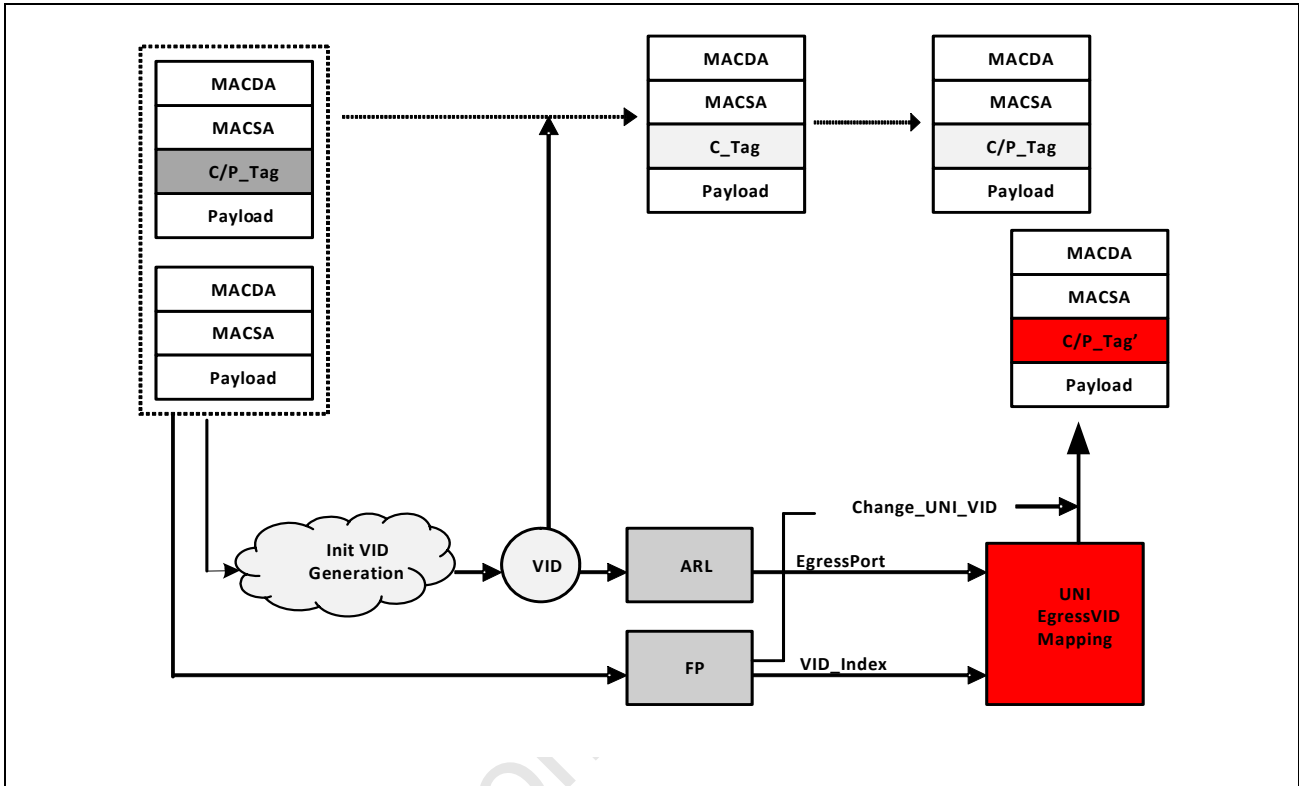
MACDA
MACSA
C/P_Tag
Payload

MACDA
MACSA
Payload

MACDA
MACSA
C_Tag
Payload

MACDA
MACSA
C/P_Tag
Payload

MACDA
MACSA
C/P_Tag'
Payload

Change_UNI_VID

Init VID Generation

VID

ARL

EgressPort

UNI EgressVID Mapping

FP

VID_Index